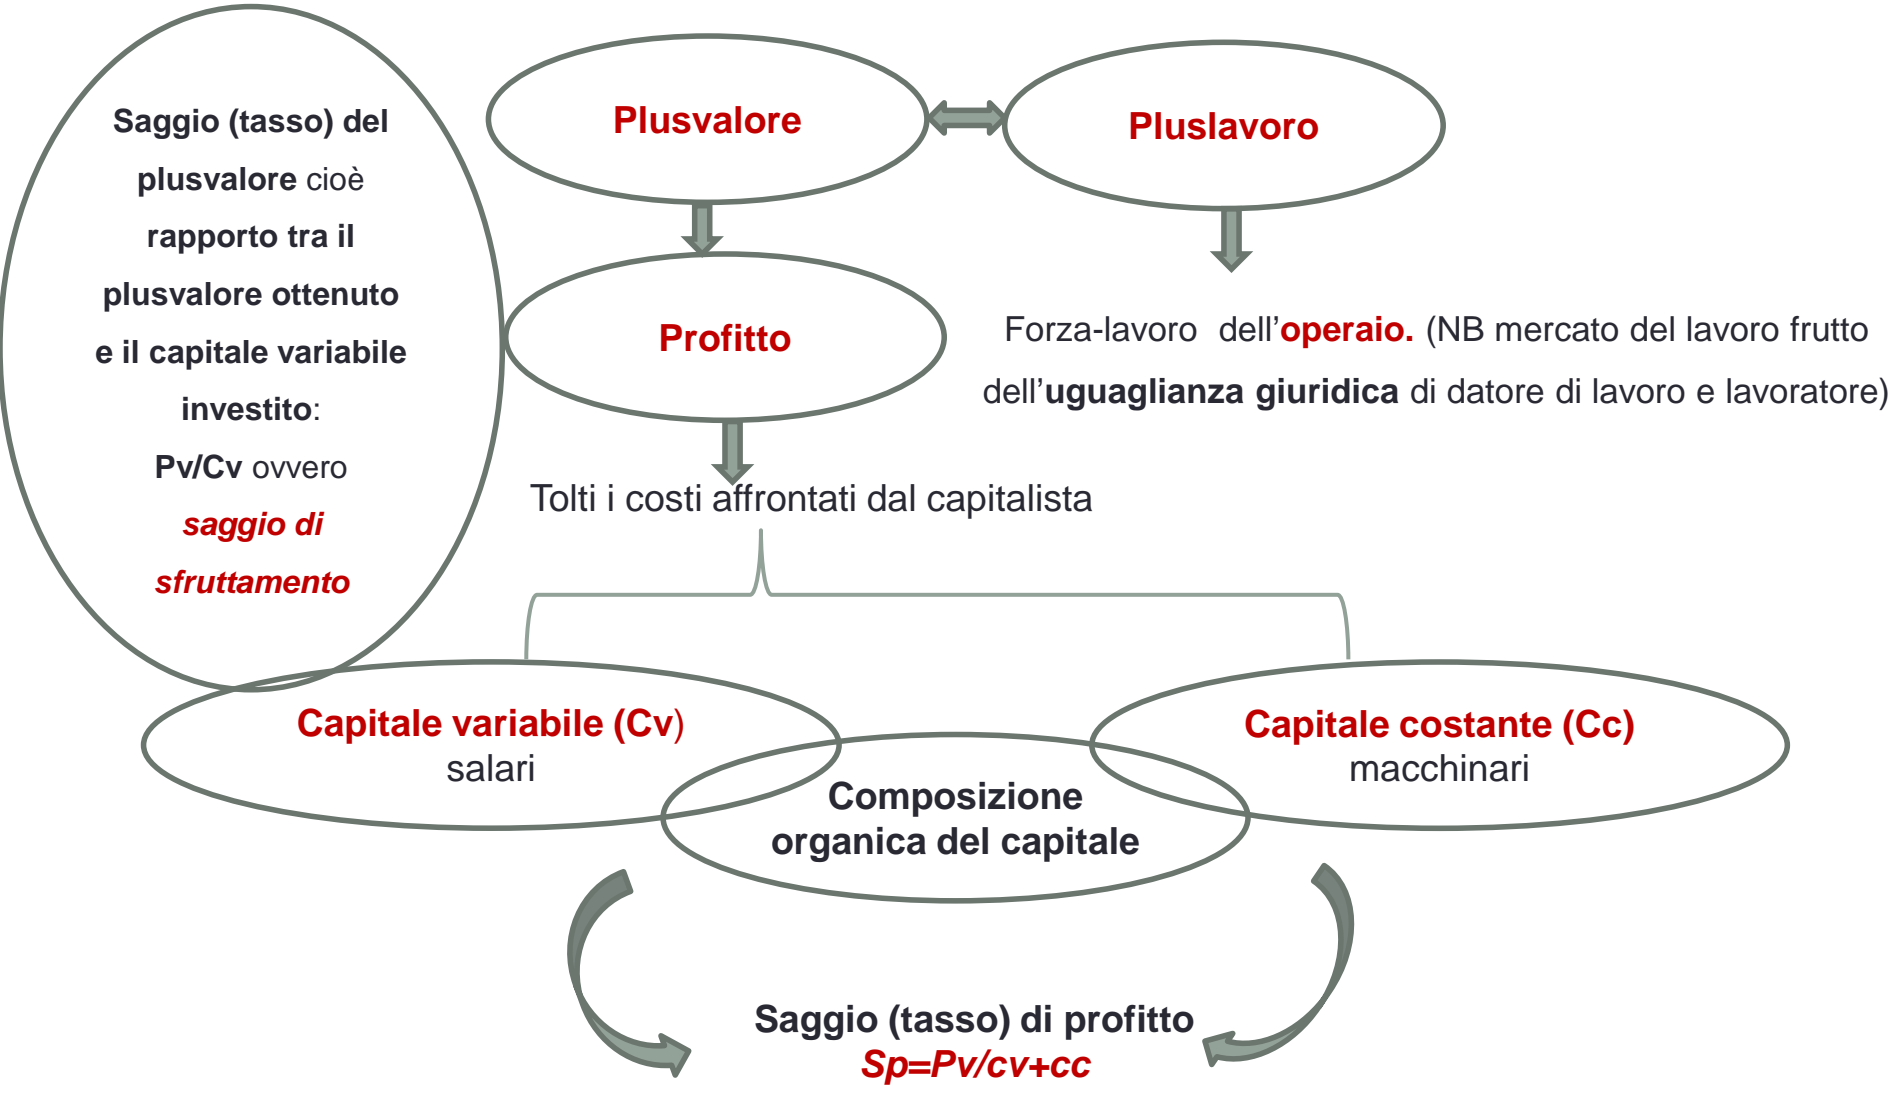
Saggio (tasso) del plusvalore cioè rapporto tra il plusvalore ottenuto e il capitale variabile investito:

Pv/Cv ovvero

saggio di sfruttamento

Plusvalore

Pluslavoro

Profitto

Forza-lavoro dell'operaio. (NB mercato del lavoro frutto dell'uguaglianza giuridica di datore di lavoro e lavoratore)

Tolti i costi affrontati dal capitalista

Capitale variabile (Cv)
salari

Capitale costante (Cc)
macchinari

Composizione organica del capitale

Saggio (tasso) di profitto
Sp=Pv/cv+cc